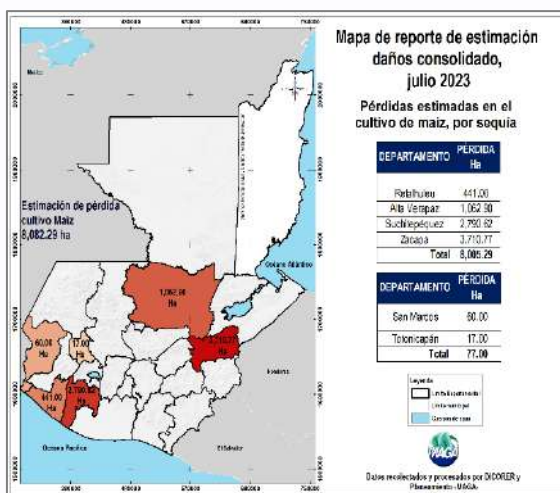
Mapa de reporte de estimación daños consolidado, julio 2023

Pérdidas estimadas en el cultivo de maiz, por sequia

| DEPARTAMENTO | PÉRDIDA Ha |
|---|---|
| Retalhuleu | 441.00 |
| Alta Verapaz | 1,062.90 |
| Suchitepéquez | 2,790.62 |
| Zacapa | 3,710.77 |
| Total | 8,005.29 |

| DEPARTAMENTO | PÉRDIDA Ha |
|---|---|
| San Marcos | 60.00 |
| Totonicapán | 17.00 |
| Total | 77.00 |

Estimación de pérdida cultivo Maiz 8,082.29 ha

Mexico

Oceano Atlántico

Honduras

Oceano Pacifico

El Salvador

1,062.90 Ha

60.00 Ha

17.00 Ha

441.00 Ha

2,790.62 Ha

3,710.77 Ha

Leyenda

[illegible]

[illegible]

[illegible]

MAGA

Datos recolectados y procesados por DICORER y Planeamiento - MAGA